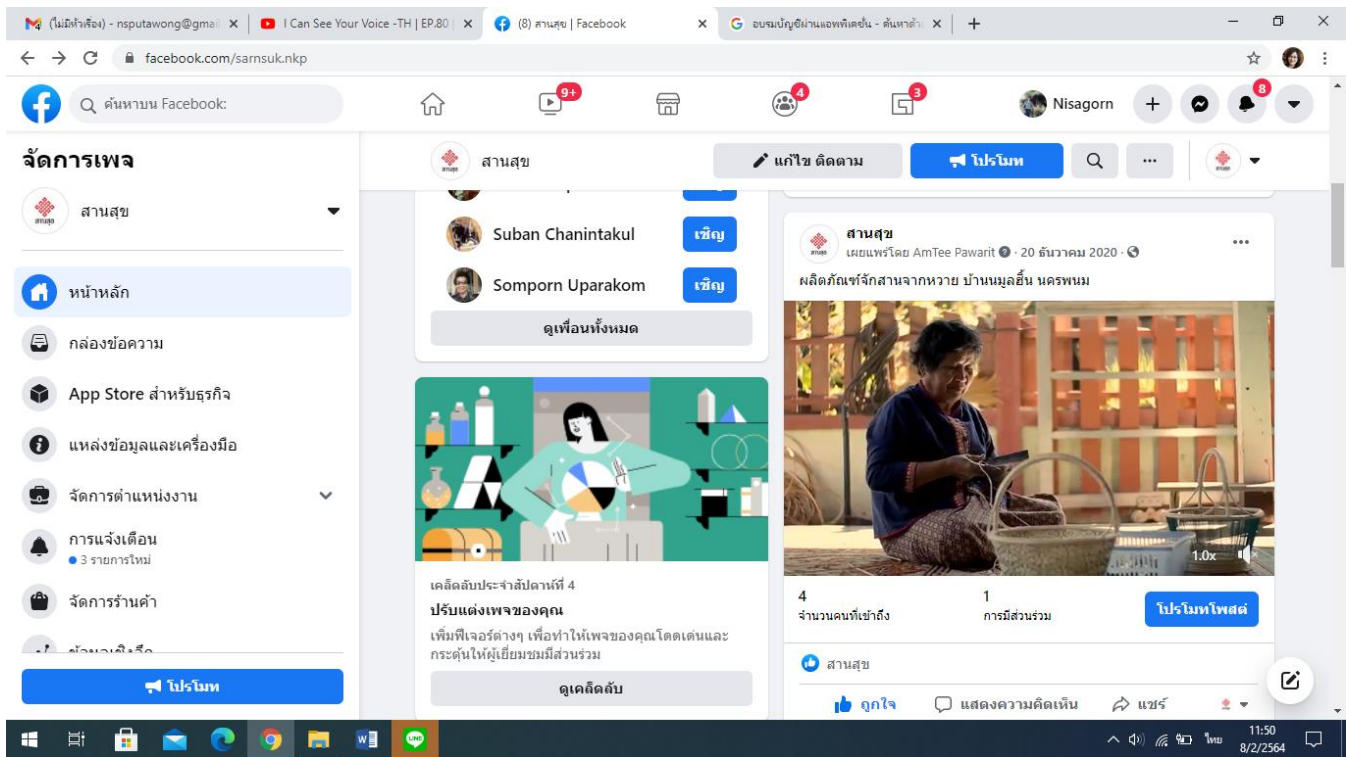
(ไม่มีหัวเรื่อง) - nsputawong@gmai ×
I Can See Your Voice -TH | EP.80 ×
(8) สานสุข | Facebook ×
อบรมบัญชีผ่านแอพพิเคชั่น - ค้นหาด้ว ×
+

facebook.com/sarnsuk.nkp

ค้นหาบน Facebook:
9+
4
3
Nisagorn
8

จัดการเพจ
สานสุข
หน้าหลัก
กล่องข้อความ
App Store สำหรับธุรกิจ
แหล่งข้อมูลและเครื่องมือ
จัดการตำแหน่งงาน
การแจ้งเตือน
● 3 รายการใหม่
จัดการร้านค้า
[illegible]
โปรโมท

สานสุข
แก้ไข ติดตาม
โปรโมท

Suban Chanintakul
เชิญ
Somporn Uparakom
เชิญ
ดูเพื่อนทั้งหมด

เคล็ดลับประจำสัปดาห์ที่ 4
ปรับแต่งเพจของคุณ
เพิ่มฟีเจอร์ต่างๆ เพื่อทำให้เพจของคุณโดดเด่นและกระตุ้นให้ผู้เยี่ยมชมมีส่วนร่วม
ดูเคล็ดลับ

สานสุข
เผยแพร่โดย AmTee Pawarit · 20 ธันวาคม 2020 ·
ผลิตภัณฑ์จักสานจากหวาย บ้านนมูลฮี้น นครพนม
1.0x
4
จำนวนคนที่เข้าถึง
1
การมีส่วนร่วม
โปรโมทโพสต์
สานสุข
ถูกใจ
แสดงความคิดเห็น
แชร์

ไทย
11:50
8/2/2564